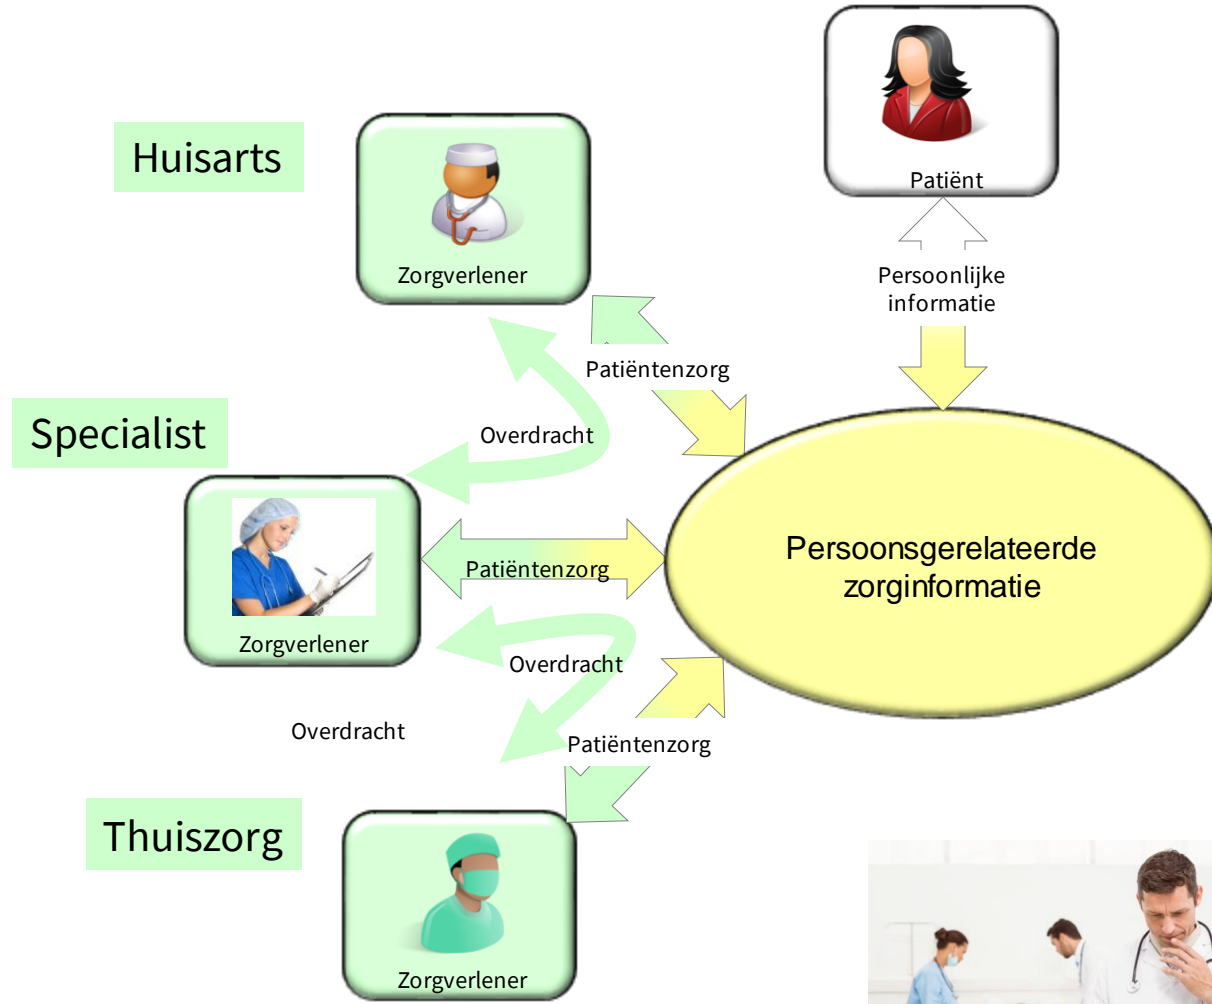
Patiënt

Huisarts

Zorgverlener

Persoonlijke informatie

Patiëntenzorg

Specialist

Overdracht

Persoonsgerelateerde zorginformatie

Patiëntenzorg

Zorgverlener

Overdracht

Overdracht

Patiëntenzorg

Thuiszorg

Zorgverlener